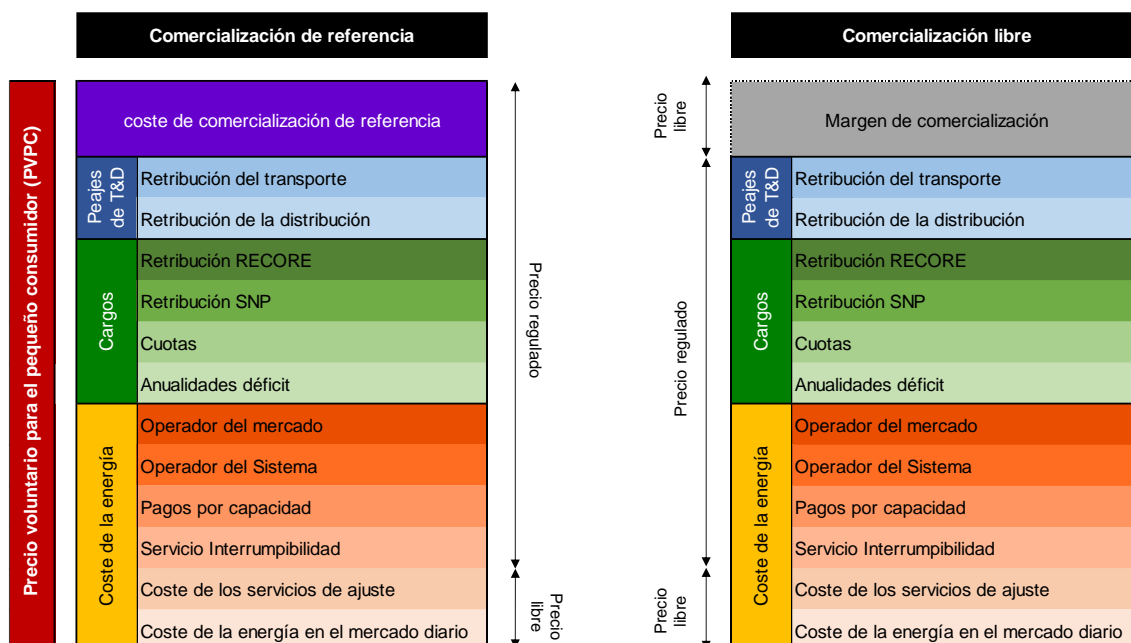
Comercialización de referencia

Comercialización libre

Precio voluntario para el pequeño consumidor (PVPC)

coste de comercialización de referencia

| Peajes de T&D | Retribución del transporte |
|---|---|
| | Retribución de la distribución |
| Cargos | Retribución RECORE |
| | Retribución SNP |
| | Cuotas |
| | Anualidades déficit |
| Coste de la energía | Operador del mercado |
| | Operador del Sistema |
| | Pagos por capacidad |
| | Servicio Interrumpibilidad |
| | Coste de los servicios de ajuste |
| | Coste de la energía en el mercado diario |

Precio regulado

Precio libre

Precio libre

Precio regulado

Precio libre

Margen de comercialización

| Peajes de T&D | Retribución del transporte |
|---|---|
| | Retribución de la distribución |
| Cargos | Retribución RECORE |
| | Retribución SNP |
| | Cuotas |
| | Anualidades déficit |
| Coste de la energía | Operador del mercado |
| | Operador del Sistema |
| | Pagos por capacidad |
| | Servicio Interrumpibilidad |
| | Coste de los servicios de ajuste |
| | Coste de la energía en el mercado diario |